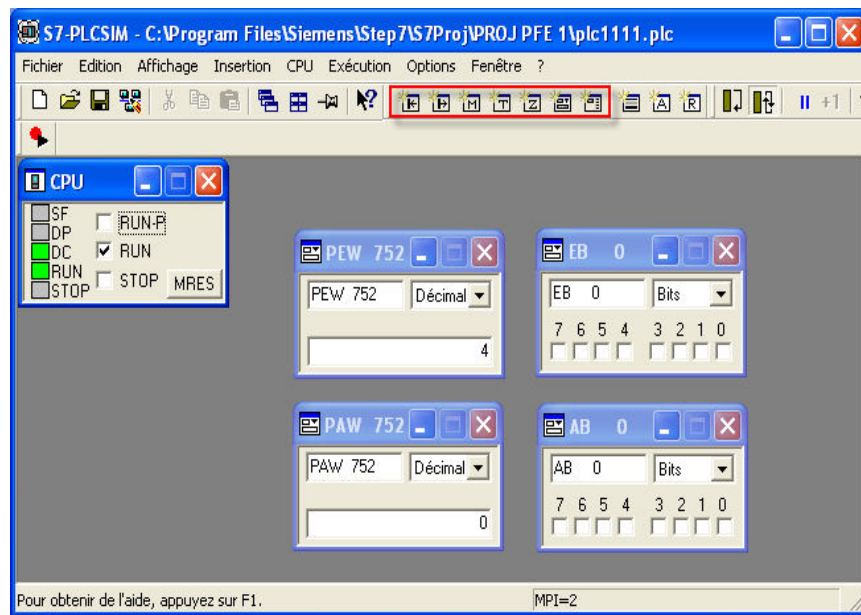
S7-PLCSIM - C:\Program Files\Siemens\Step7\S7Proj\PROJ PFE 1\plc1111.plc

Fichier Edition Affichage Insertion CPU Exécution Options Fenêtre ?

+1

CPU

SF
DP
DC
RUN
STOP

RUN-P
RUN
STOP
MRES

PEW 752

PEW 752
Décimal

4

EB 0

EB 0
Bits

7 6 5 4 3 2 1 0

PAW 752

PAW 752
Décimal

0

AB 0

AB 0
Bits

7 6 5 4 3 2 1 0

Pour obtenir de l'aide, appuyez sur F1.

MPI=2